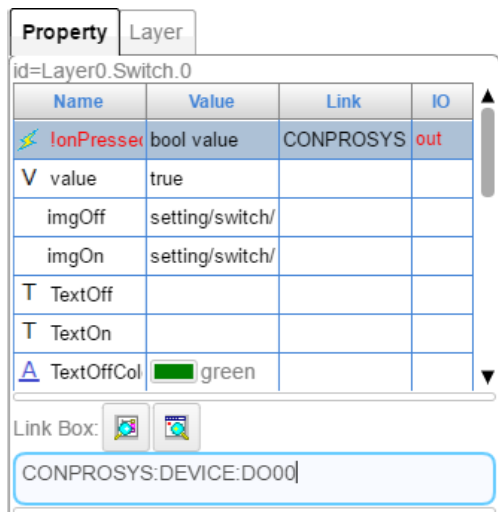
Property Layer

id=Layer0.Switch.0

| Name | Value | Link | IO |
|---|---|---|---|
| !onPressec | bool value | CONPROSYS | out |
| V value | true | | |
| imgOff | setting/switch/ | | |
| imgOn | setting/switch/ | | |
| T TextOff | | | |
| T TextOn | | | |
| A TextOffCol | green | | |

Link Box:

CONPROSYS:DEVICE:DO00